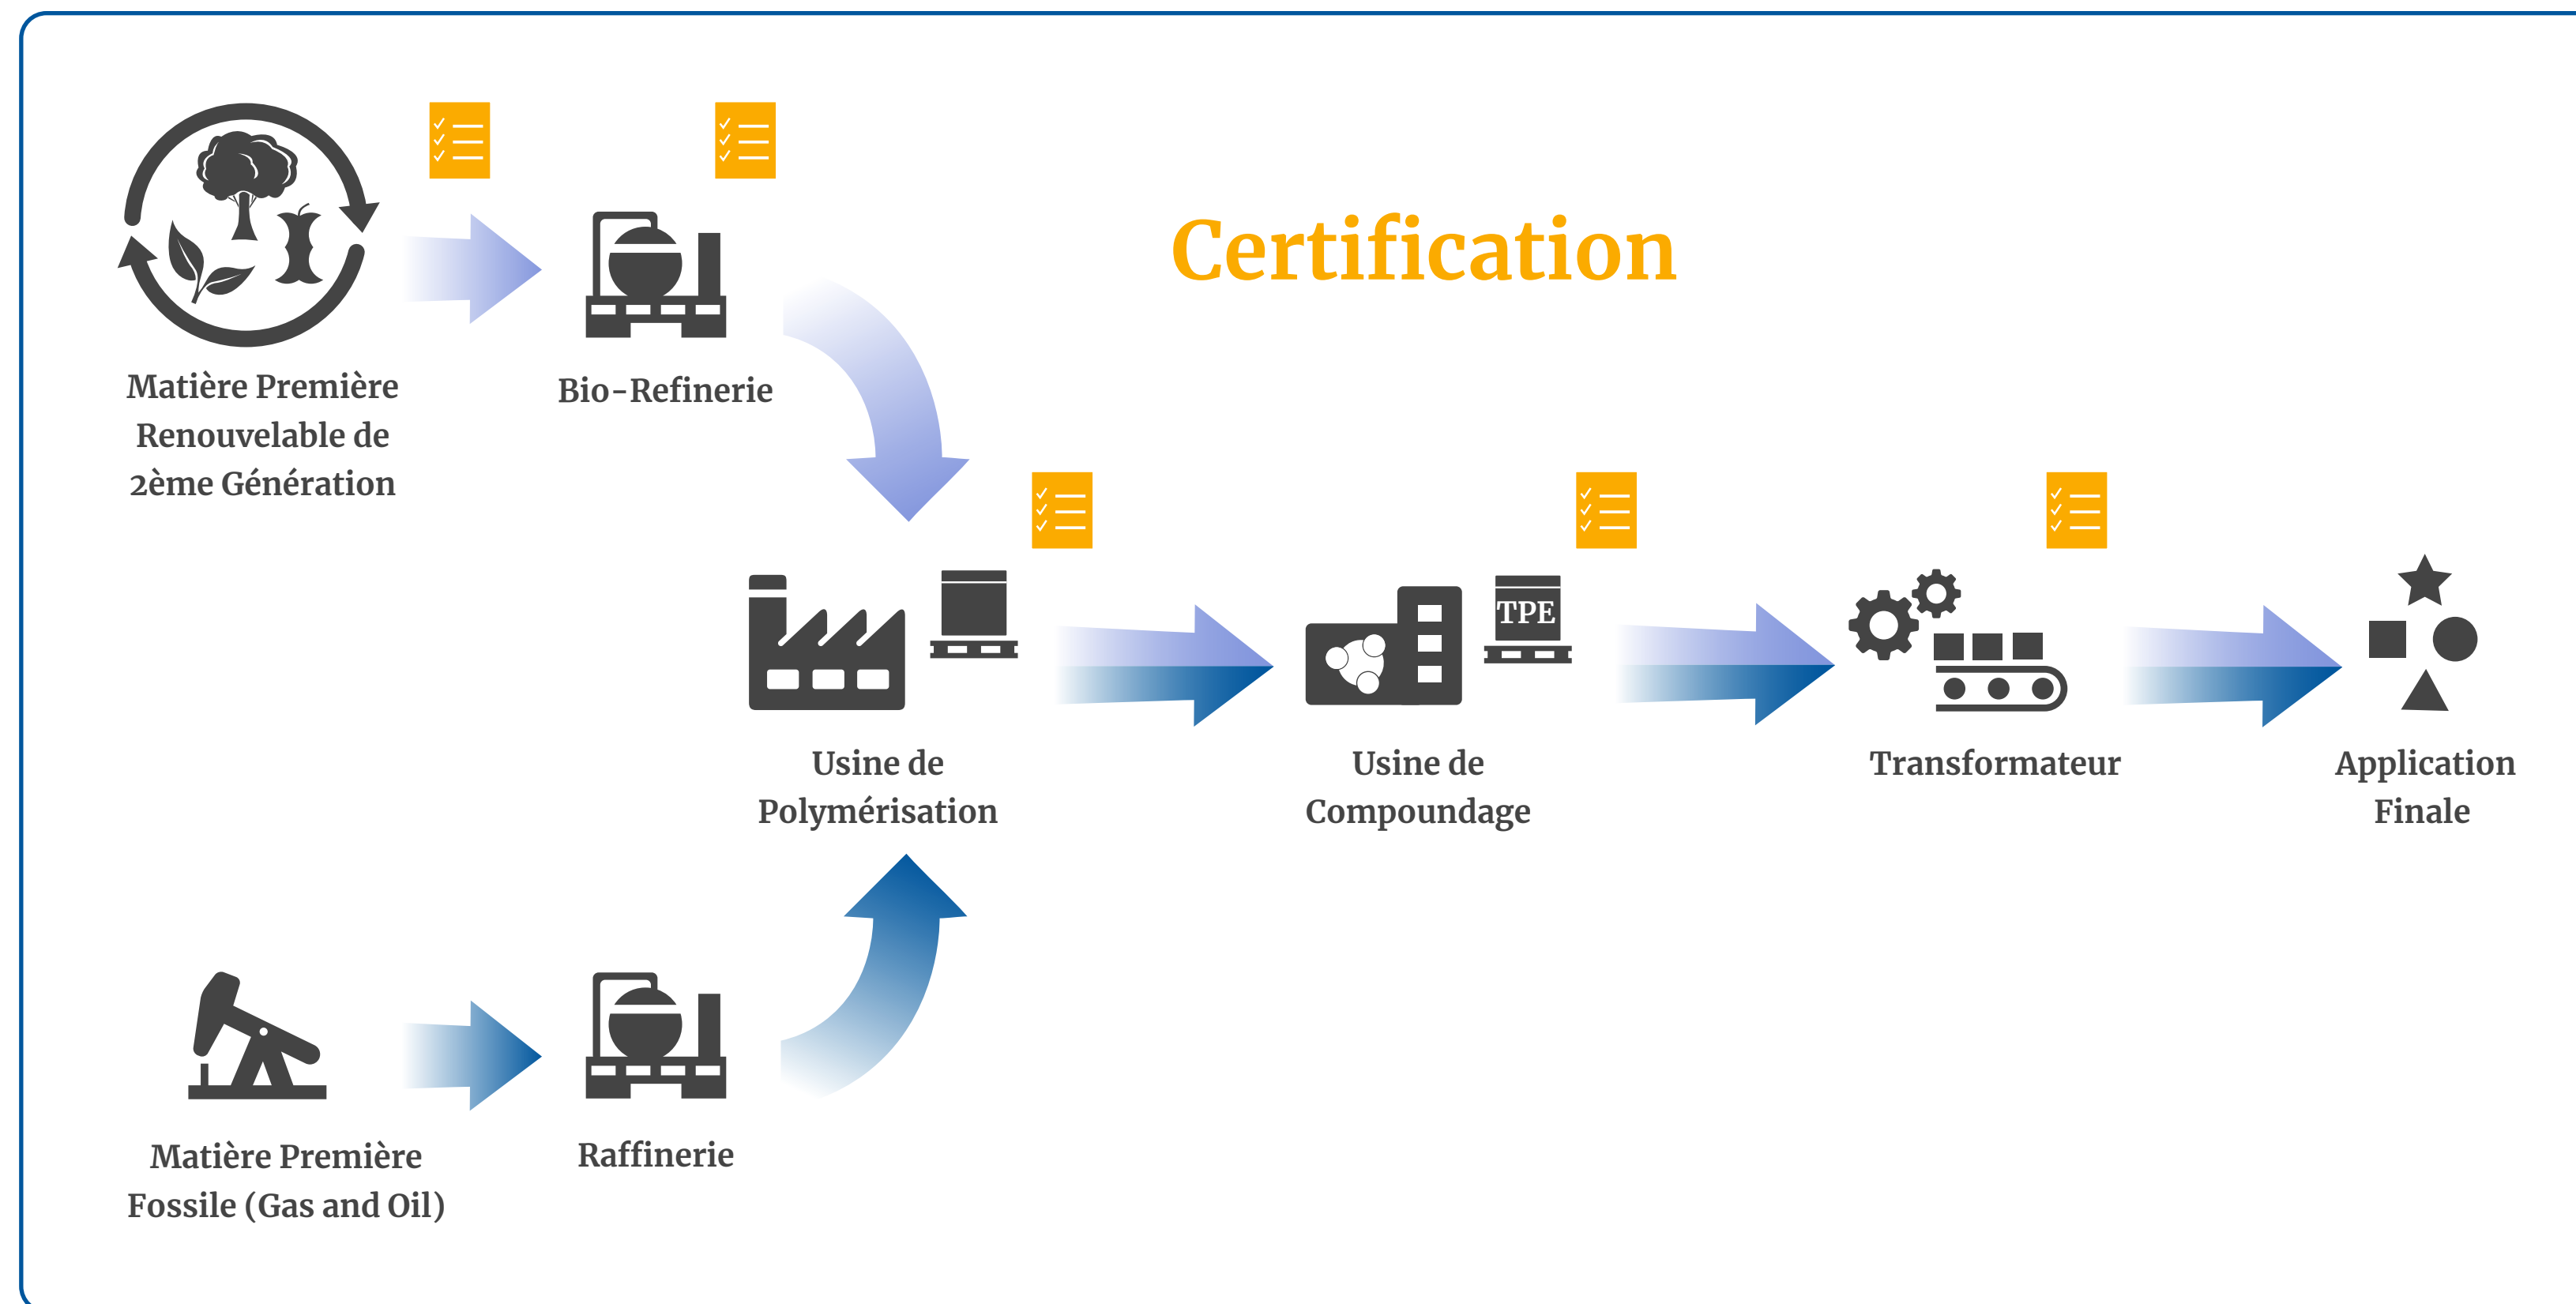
Certification

Matière Première Renouvelable de 2ème Génération

Bio-Refinerie

Usine de Polymérisation

TPE

Usine de Compoundage

Transformateur

Application Finale

Matière Première Fossile (Gas and Oil)

Raffinerie